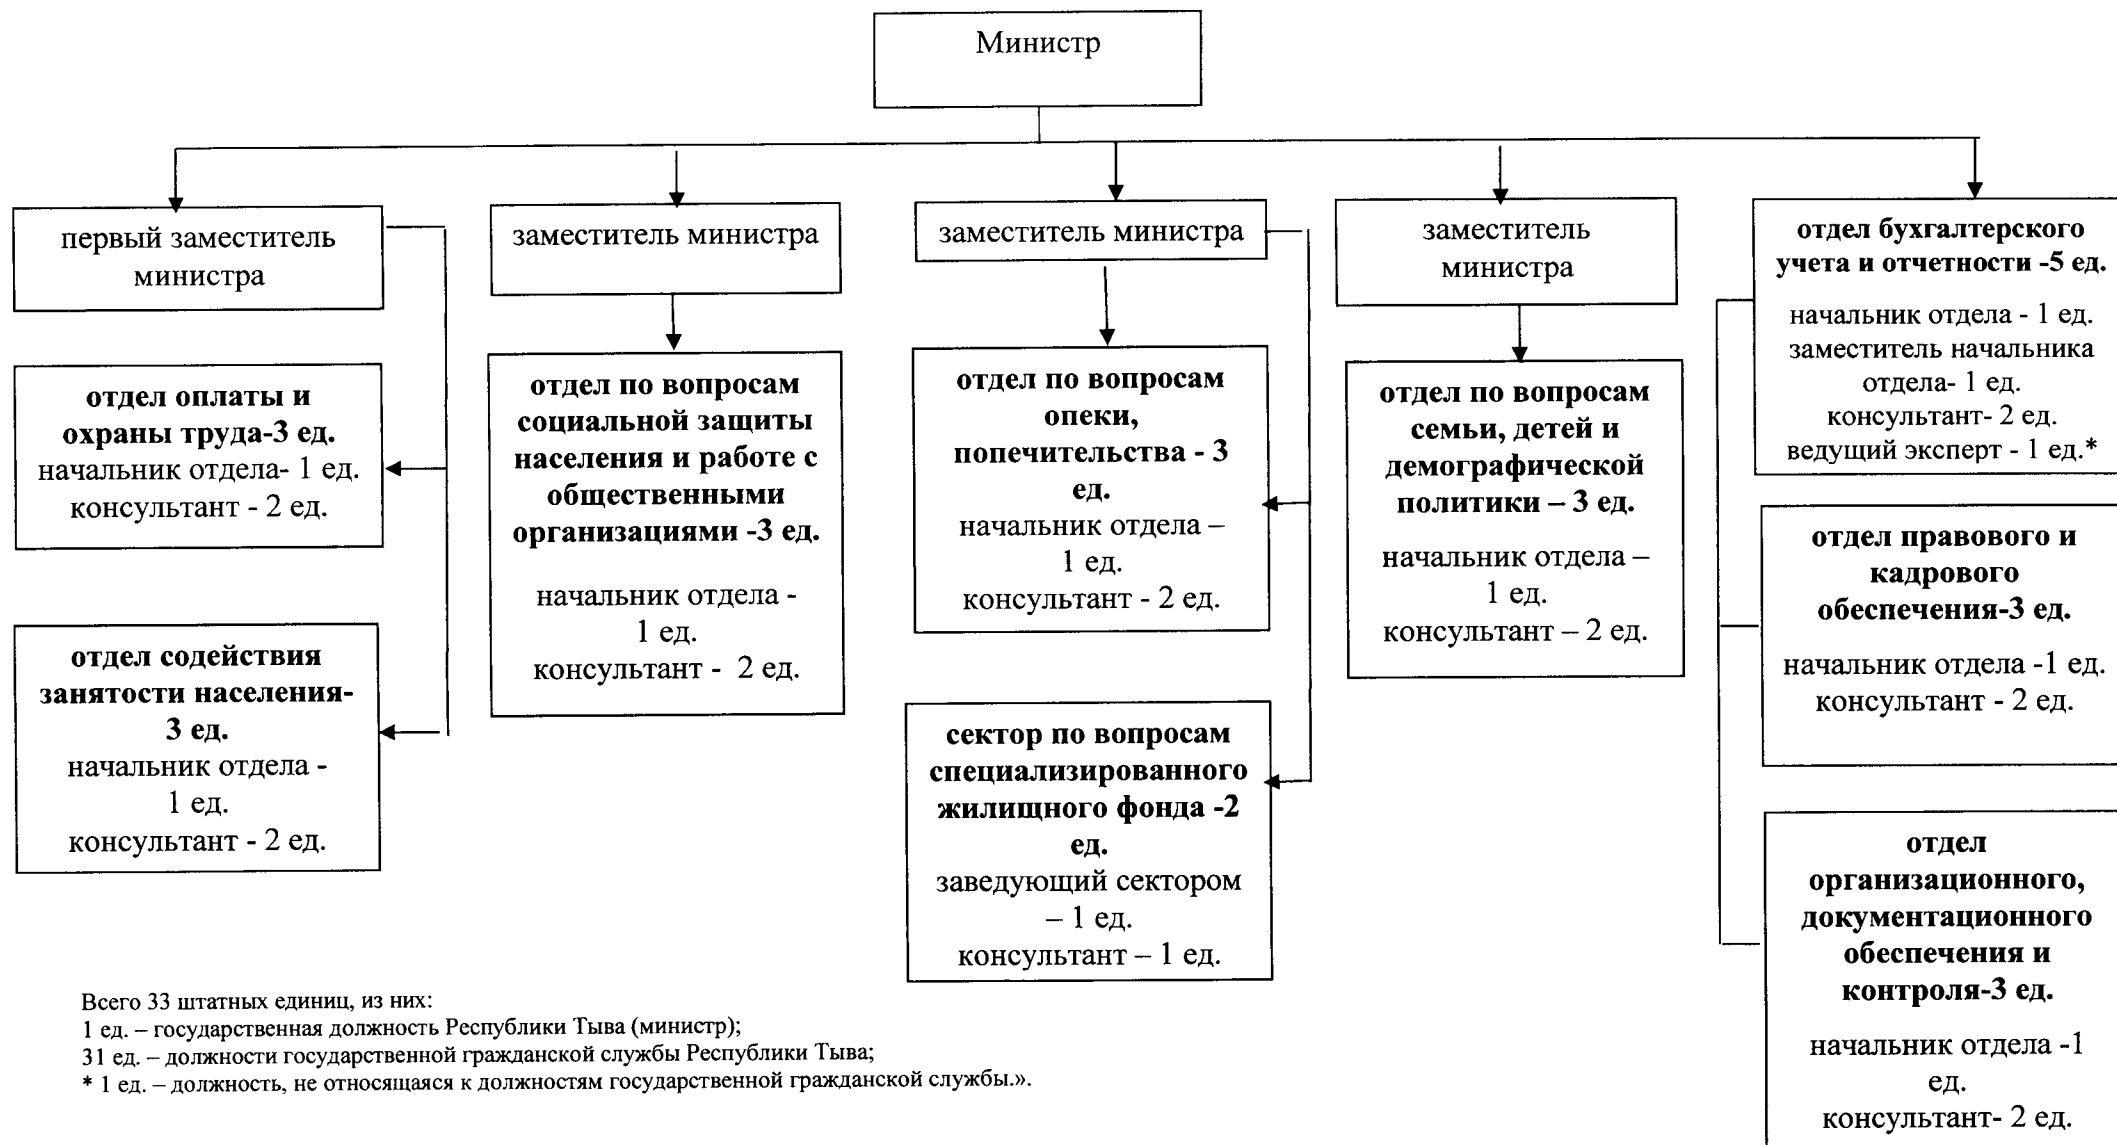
Министр

первый заместитель министра

заместитель министра

заместитель министра

заместитель министра

отдел бухгалтерского учета и отчетности -5 ед.
начальник отдела - 1 ед.
заместитель начальника отдела- 1 ед.
консультант- 2 ед.
ведущий эксперт - 1 ед.*

отдел оплаты и охраны труда-3 ед.
начальник отдела- 1 ед.
консультант - 2 ед.

отдел по вопросам социальной защиты населения и работе с общественными организациями -3 ед.
начальник отдела - 1 ед.
консультант - 2 ед.

отдел по вопросам опеки, попечительства - 3 ед.
начальник отдела – 1 ед.
консультант - 2 ед.

отдел по вопросам семьи, детей и демографической политики – 3 ед.
начальник отдела – 1 ед.
консультант – 2 ед.

отдел правового и кадрового обеспечения-3 ед.
начальник отдела -1 ед.
консультант - 2 ед.

отдел содействия занятости населения-3 ед.
начальник отдела - 1 ед.
консультант - 2 ед.

сектор по вопросам специализированного жилищного фонда -2 ед.
заведующий сектором – 1 ед.
консультант – 1 ед.

отдел организационного, документационного обеспечения и контроля-3 ед.
начальник отдела -1 ед.
консультант- 2 ед.

Всего 33 штатных единиц, из них:
1 ед. – государственная должность Республики Тыва (министр);
31 ед. – должности государственной гражданской службы Республики Тыва;
* 1 ед. – должность, не относящаяся к должностям государственной гражданской службы.».